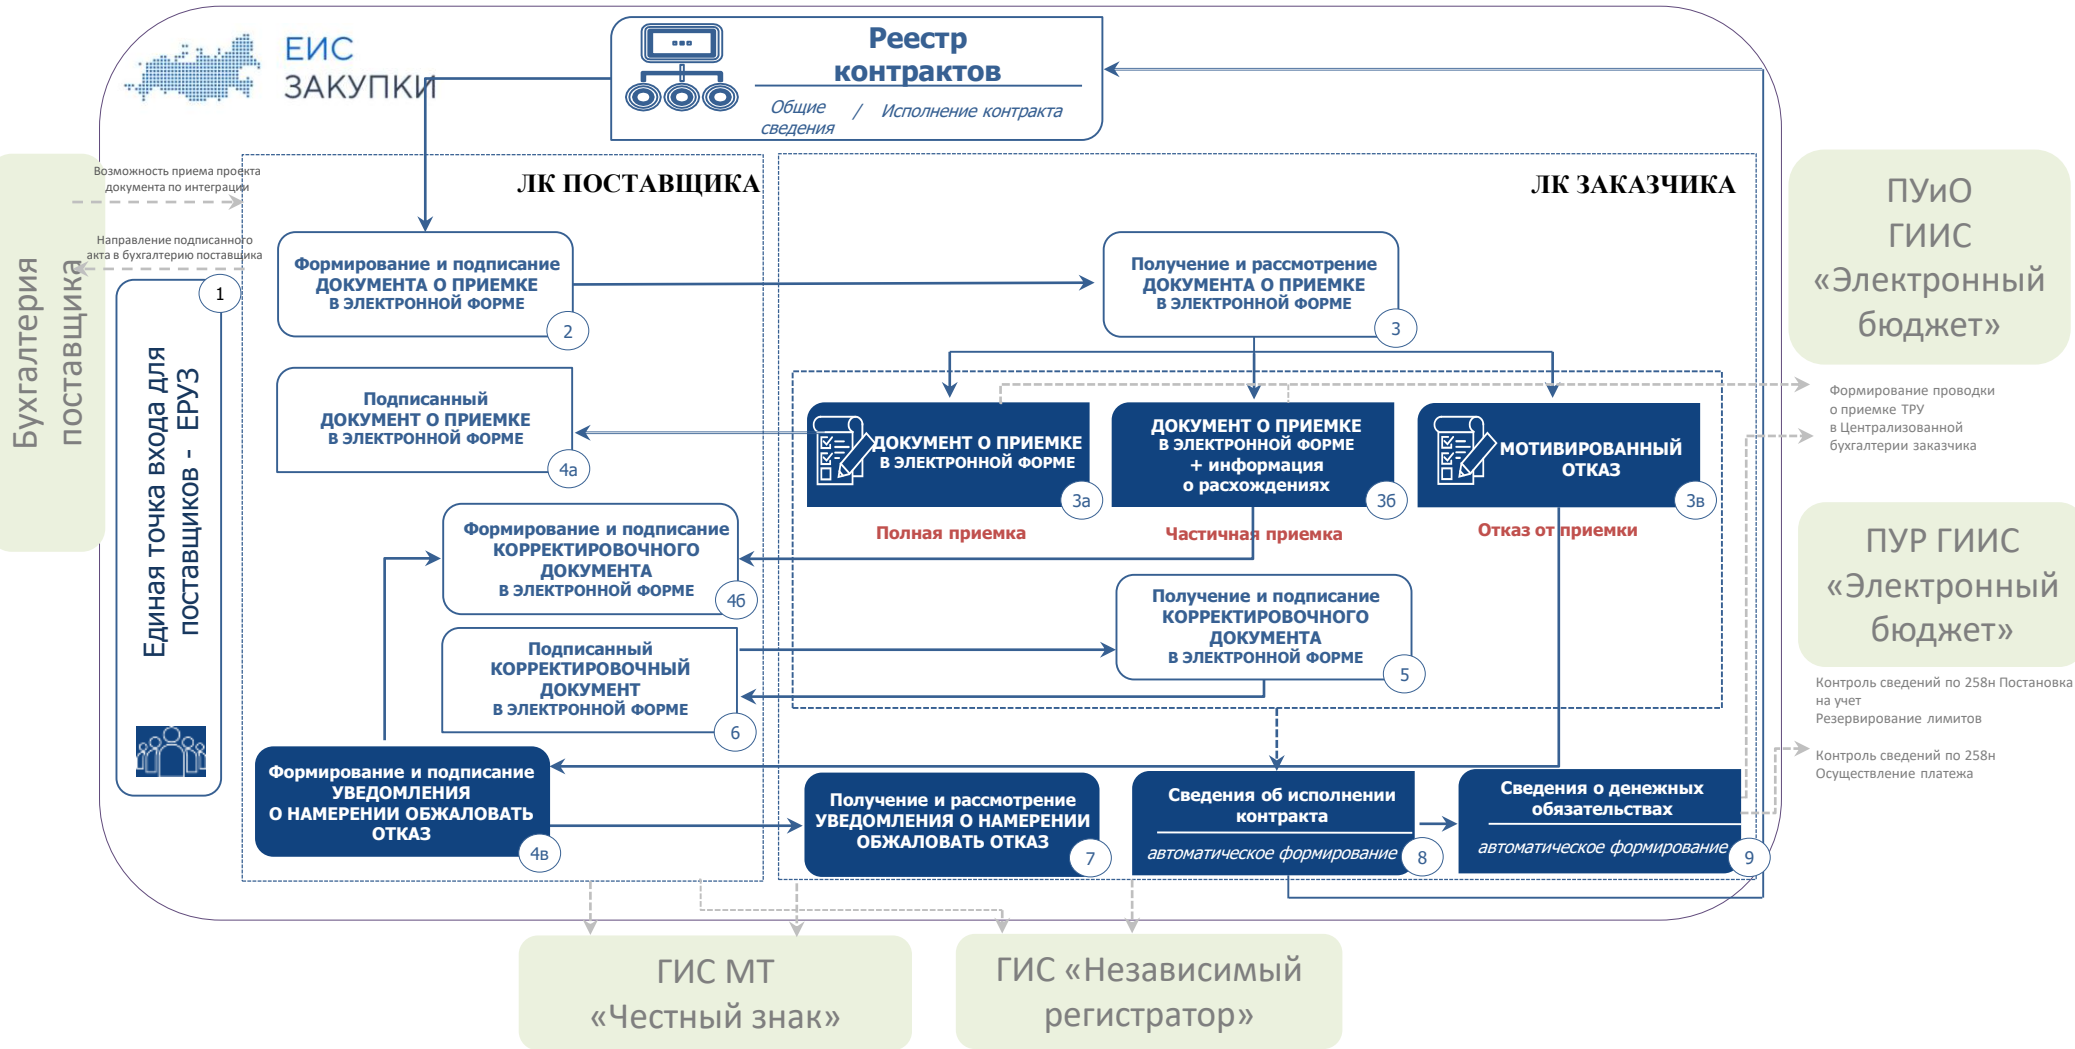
ЕИС ЗАКУПКИ

Реестр контрактов

Общие сведения / Исполнение контракта

Бухгалтерия поставщика

Возможность приема проекта документа по интеграции

Направление подписанного акта в бухгалтерию поставщика

ЛК ПОСТАВЩИКА

ЛК ЗАКАЗЧИКА

Единая точка входа для поставщиков - ЕРУЗ

1

Формирование и подписание ДОКУМЕНТА О ПРИЕМКЕ В ЭЛЕКТРОННОЙ ФОРМЕ 2

Получение и рассмотрение ДОКУМЕНТА О ПРИЕМКЕ В ЭЛЕКТРОННОЙ ФОРМЕ 3

Подписанный ДОКУМЕНТ О ПРИЕМКЕ В ЭЛЕКТРОННОЙ ФОРМЕ 4а

ДОКУМЕНТ О ПРИЕМКЕ В ЭЛЕКТРОННОЙ ФОРМЕ 3а

ДОКУМЕНТ О ПРИЕМКЕ В ЭЛЕКТРОННОЙ ФОРМЕ + информация о расхождениях 3б

МОТИВИРОВАННЫЙ ОТКАЗ 3в

Полная приемка

Частичная приемка

Отказ от приемки

Формирование и подписание КОРРЕКТИРОВОЧНОГО ДОКУМЕНТА В ЭЛЕКТРОННОЙ ФОРМЕ 4б

Получение и подписание КОРРЕКТИРОВОЧНОГО ДОКУМЕНТА В ЭЛЕКТРОННОЙ ФОРМЕ 5

Подписанный КОРРЕКТИРОВОЧНЫЙ ДОКУМЕНТ В ЭЛЕКТРОННОЙ ФОРМЕ 6

Формирование и подписание УВЕДОМЛЕНИЯ О НАМЕРЕНИИ ОБЖАЛОВАТЬ ОТКАЗ 4в

Получение и рассмотрение УВЕДОМЛЕНИЯ О НАМЕРЕНИИ ОБЖАЛОВАТЬ ОТКАЗ 7

Сведения об исполнении контракта
автоматическое формирование 8

Сведения о денежных обязательствах
автоматическое формирование 9

ПУиО ГИИС «Электронный бюджет»

Формирование проводки о приемке ТРУ в Централизованной бухгалтерии заказчика

ПУР ГИИС «Электронный бюджет»

Контроль сведений по 258н Постановка на учет
Резервирование лимитов

Контроль сведений по 258н
Осуществление платежа

ГИС МТ «Честный знак»

ГИС «Независимый регистратор»